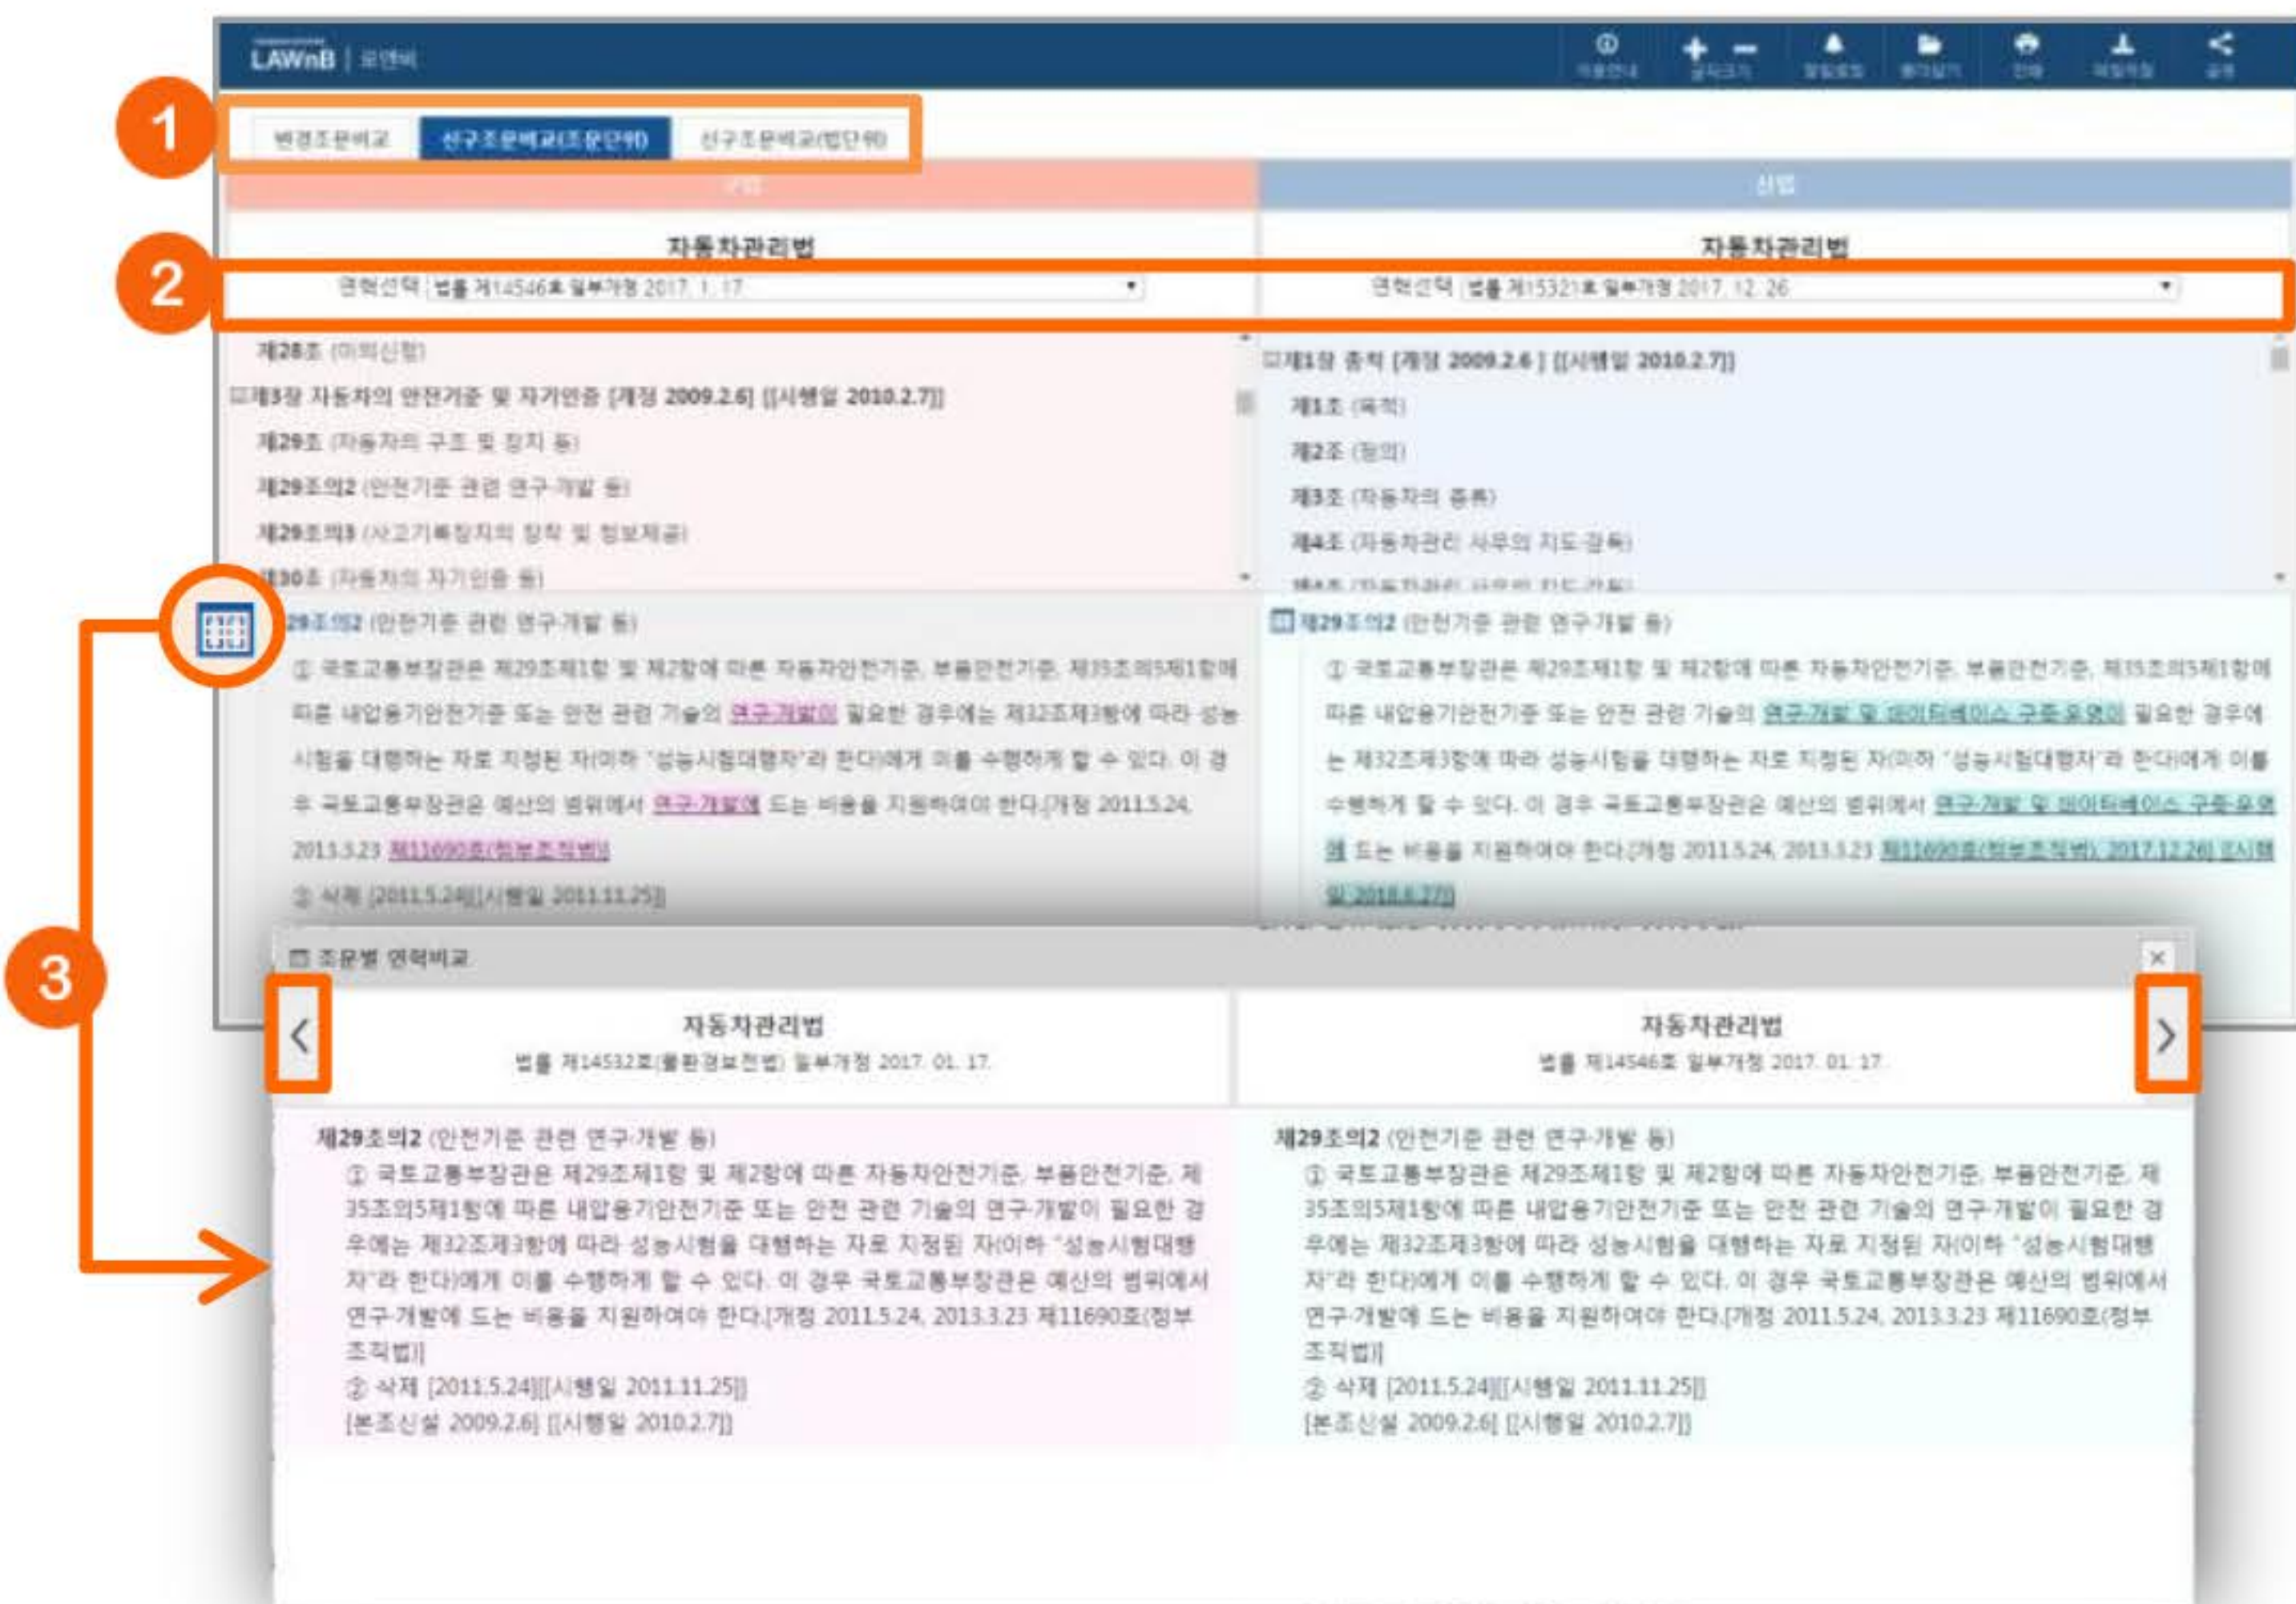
LAWnB | 로앤비

이용안내 글자크기 알림요청 즐겨찾기 인쇄 저장하기 공유

1

변경조문비교 신구조문비교(조문단위) 신구조문비교(법단위)

구법 신법

자동차관리법 자동차관리법

2

연혁선택 법률 제14546호 일부개정 2017. 1. 17. 연혁선택 법률 제15321호 일부개정 2017. 12. 26

제28조 (이의신청)
제3장 자동차의 안전기준 및 자기인증 [개정 2009.2.6] [[시행일 2010.2.7]]
제29조 (자동차의 구조 및 장치 등)
제29조의2 (안전기준 관련 연구·개발 등)
제29조의3 (사고기록장치의 장착 및 정보제공)
제30조 (자동차의 자기인증 등)

제1장 총칙 [개정 2009.2.6] [[시행일 2010.2.7]]
제1조 (목적)
제2조 (정의)
제3조 (자동차의 종류)
제4조 (자동차관리 사무의 지도·감독)

제29조의2 (안전기준 관련 연구·개발 등)
① 국토교통부장관은 제29조제1항 및 제2항에 따른 자동차안전기준, 부품안전기준, 제35조의5제1항에 따른 내압용기안전기준 또는 안전 관련 기술의 연구·개발이 필요한 경우에는 제32조제3항에 따라 성능시험을 대행하는 자로 지정된 자(이하 "성능시험대행자"라 한다)에게 이를 수행하게 할 수 있다. 이 경우 국토교통부장관은 예산의 범위에서 연구·개발에 드는 비용을 지원하여야 한다.[개정 2011.5.24, 2013.3.23 제11690호(정부조직법)]
② 삭제 [2011.5.24][[시행일 2011.11.25]]

제29조의2 (안전기준 관련 연구·개발 등)
① 국토교통부장관은 제29조제1항 및 제2항에 따른 자동차안전기준, 부품안전기준, 제35조의5제1항에 따른 내압용기안전기준 또는 안전 관련 기술의 연구·개발 및 데이터베이스 구축·운영이 필요한 경우에는 제32조제3항에 따라 성능시험을 대행하는 자로 지정된 자(이하 "성능시험대행자"라 한다)에게 이를 수행하게 할 수 있다. 이 경우 국토교통부장관은 예산의 범위에서 연구·개발 및 데이터베이스 구축·운영에 드는 비용을 지원하여야 한다.[개정 2011.5.24, 2013.3.23 제11690호(정부조직법), 2017.12.26] [[시행일 2018.6.27]]

3

조문별 연혁비교

자동차관리법
법률 제14532호(물환경보전법) 일부개정 2017. 01. 17.

자동차관리법
법률 제14546호 일부개정 2017. 01. 17.

제29조의2 (안전기준 관련 연구·개발 등)
① 국토교통부장관은 제29조제1항 및 제2항에 따른 자동차안전기준, 부품안전기준, 제35조의5제1항에 따른 내압용기안전기준 또는 안전 관련 기술의 연구·개발이 필요한 경우에는 제32조제3항에 따라 성능시험을 대행하는 자로 지정된 자(이하 "성능시험대행자"라 한다)에게 이를 수행하게 할 수 있다. 이 경우 국토교통부장관은 예산의 범위에서 연구·개발에 드는 비용을 지원하여야 한다.[개정 2011.5.24, 2013.3.23 제11690호(정부조직법)]
② 삭제 [2011.5.24][[시행일 2011.11.25]]
[본조신설 2009.2.6] [[시행일 2010.2.7]]

제29조의2 (안전기준 관련 연구·개발 등)
① 국토교통부장관은 제29조제1항 및 제2항에 따른 자동차안전기준, 부품안전기준, 제35조의5제1항에 따른 내압용기안전기준 또는 안전 관련 기술의 연구·개발이 필요한 경우에는 제32조제3항에 따라 성능시험을 대행하는 자로 지정된 자(이하 "성능시험대행자"라 한다)에게 이를 수행하게 할 수 있다. 이 경우 국토교통부장관은 예산의 범위에서 연구·개발에 드는 비용을 지원하여야 한다.[개정 2011.5.24, 2013.3.23 제11690호(정부조직법)]
② 삭제 [2011.5.24][[시행일 2011.11.25]]
[본조신설 2009.2.6] [[시행일 2010.2.7]]